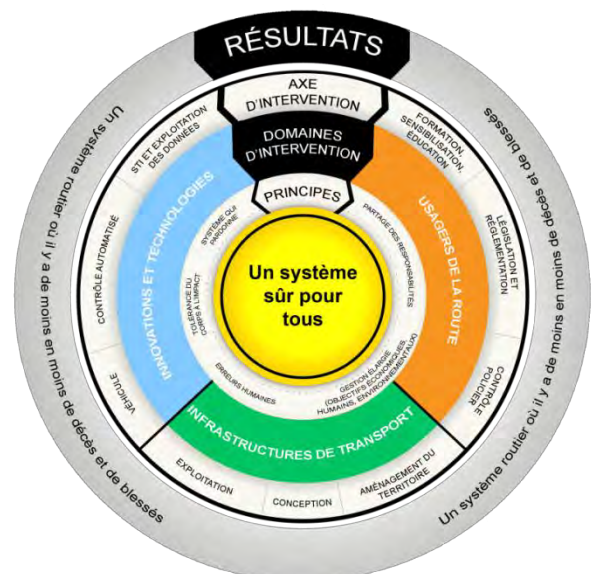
RÉSULTATS

AXE D'INTERVENTION

DOMAINES D'INTERVENTION

PRINCIPES

Un système sûr pour tous

SYSTÈME QUI PARDONNE

PARTAGE DES RESPONSABILITÉS

TOLÉRANCE DU CORPS À L'IMPACT

ERREURS HUMAINES

GESTION ÉLARGIE (OBJECTIFS ÉCONOMIQUES, HUMAINS, ENVIRONNEMENTAUX)

INNOVATIONS ET TECHNOLOGIES

USAGERS DE LA ROUTE

INFRASTRUCTURES DE TRANSPORT

STI ET EXPLOITATION DES DONNÉES

CONTRÔLE AUTOMATISÉ

VÉHICULE

FORMATION, SENSIBILISATION, ÉDUCATION

LÉGISLATION ET RÉGLEMENTATION

CONTRÔLE POLICIER

EXPLOITATION

CONCEPTION

AMÉNAGEMENT DU TERRITOIRE

Un système routier où il y a de moins en moins de décès et de blessés

Un système routier où il y a de moins en moins de décès et de blessés